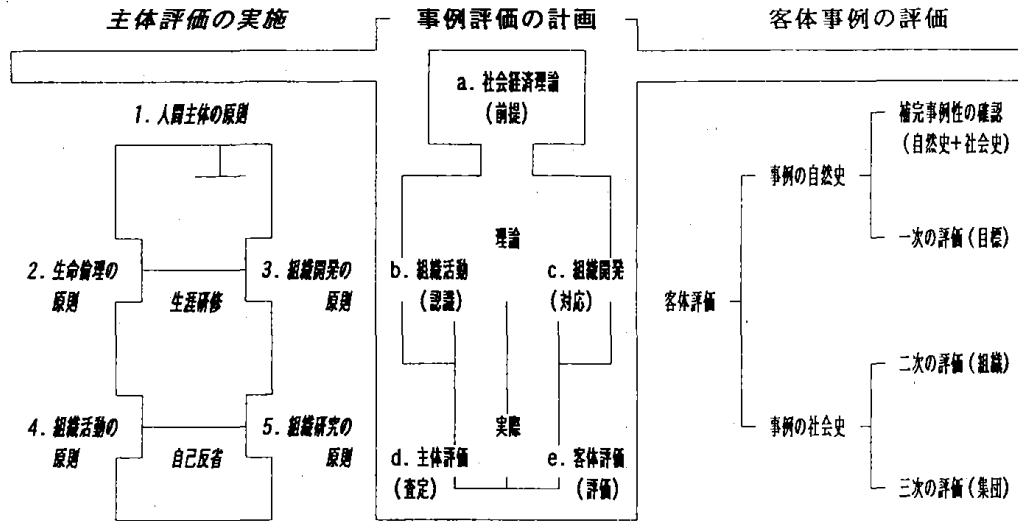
主体評価の実施

事例評価の計画

客体事例の評価

1. 人間主体の原則

2. 生命倫理の原則

3. 組織開発の原則

生涯研修

4. 組織活動の原則

5. 組織研究の原則

自己反省

a. 社会経済理論
(前提)

理論

b. 組織活動
(認識)

c. 組織開発
(対応)

実際

d. 主体評価
(査定)

e. 客体評価
(評価)

客体評価

事例の自然史

補完事例性の確認
(自然史+社会史)

一次の評価(目標)

事例の社会史

二次の評価(組織)

三次の評価(集団)